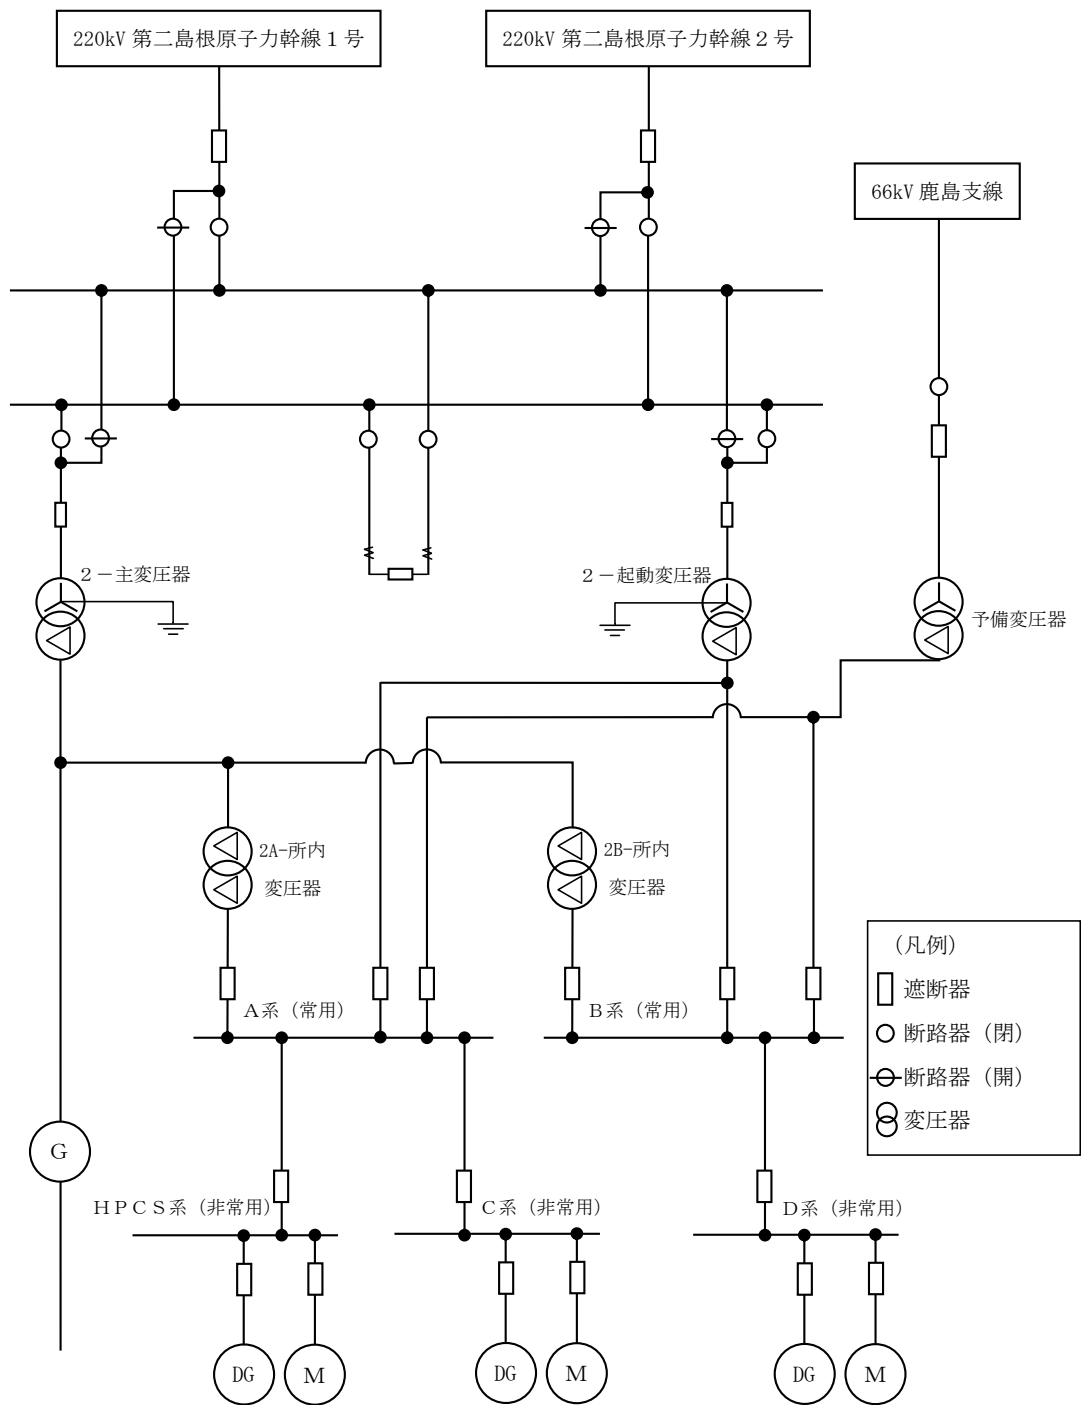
220kV 第二島根原子力幹線１号

220kV 第二島根原子力幹線２号

66kV 鹿島支線

２－主変圧器

２－起動変圧器

予備変圧器

2A-所内 変圧器

2B-所内 変圧器

A系（常用）

B系（常用）

（凡例）
遮断器
断路器（閉）
断路器（開）
変圧器

G

HPCS系（非常用）

C系（非常用）

D系（非常用）

DG M

DG M

DG M